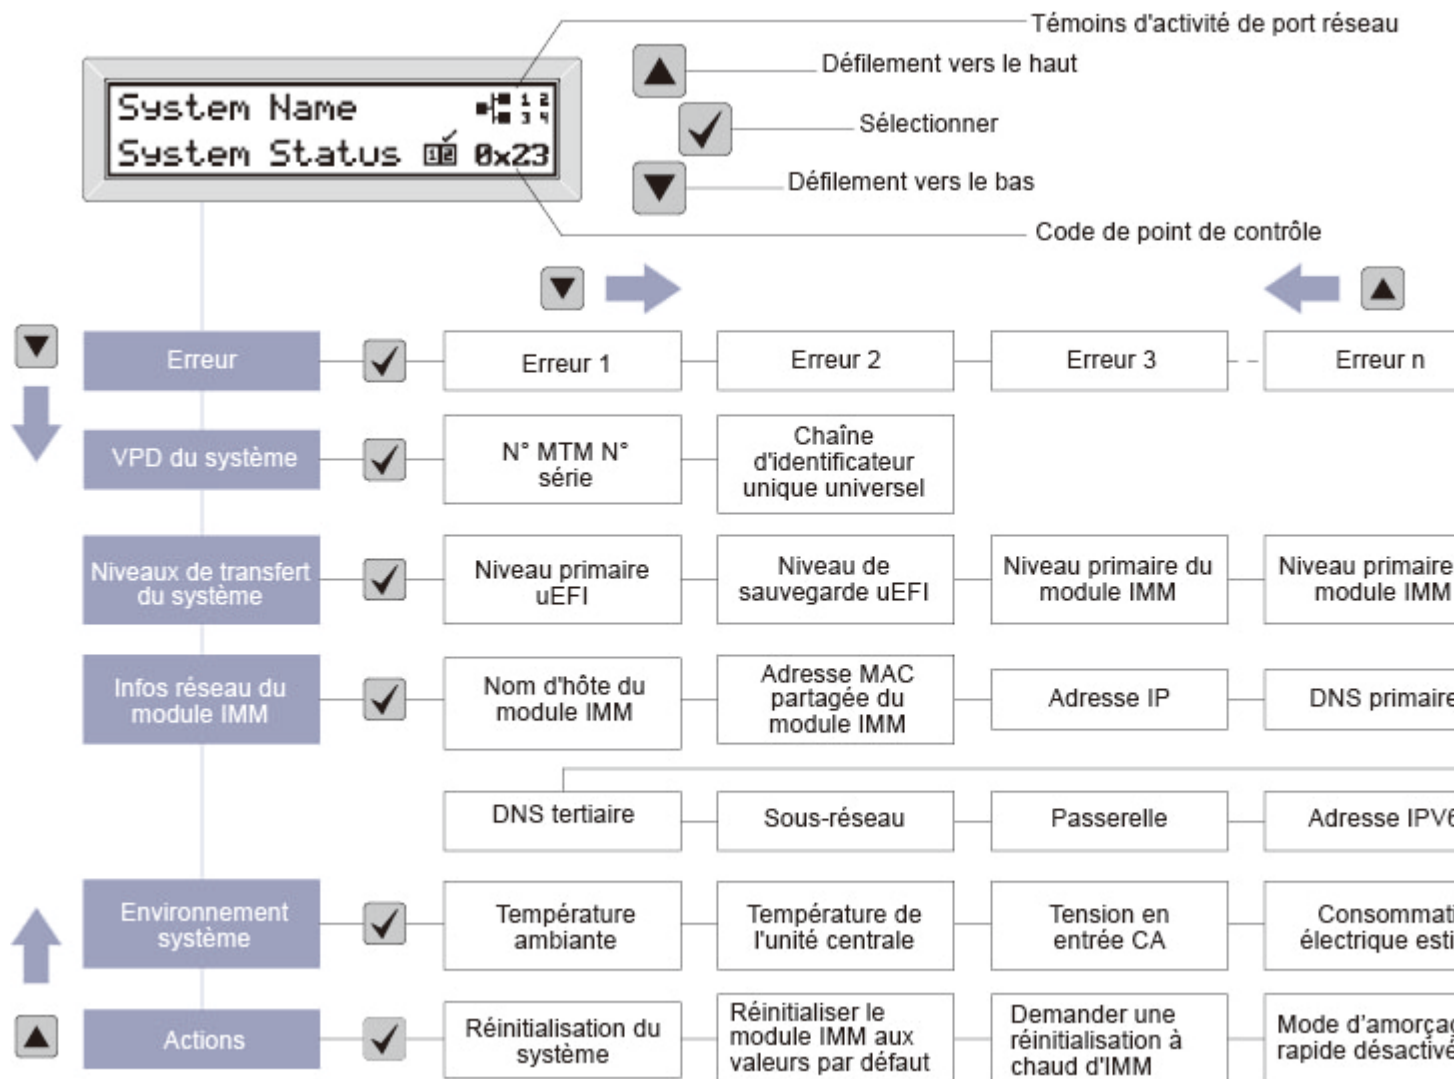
System Name
System Status 0x23

Témoins d'activité de port réseau
Défilement vers le haut
Sélectionner
Défilement vers le bas
Code de point de contrôle

Erreur
Erreur 1
Erreur 2
Erreur 3
Erreur n

VPD du système
N° MTM N° série
Chaîne d'identificateur unique universel

Niveaux de transfert du système
Niveau primaire uEFI
Niveau de sauvegarde uEFI
Niveau primaire du module IMM
Niveau primaire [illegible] module IMM

Infos réseau du module IMM
Nom d'hôte du module IMM
Adresse MAC partagée du module IMM
Adresse IP
DNS primaire

DNS tertiaire
Sous-réseau
Passerelle
Adresse IPV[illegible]

Environnement système
Température ambiante
Température de l'unité centrale
Tension en entrée CA
Consommat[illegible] électrique esti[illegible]

Actions
Réinitialisation du système
Réinitialiser le module IMM aux valeurs par défaut
Demander une réinitialisation à chaud d'IMM
Mode d'amorça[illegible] rapide désactiv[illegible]